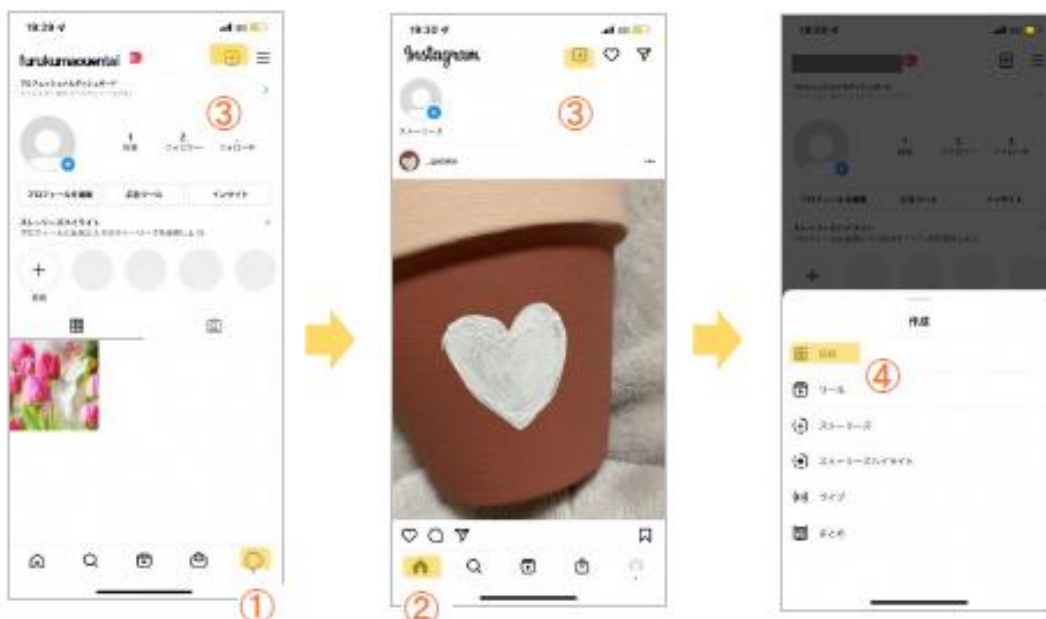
18:29

furukumaouental

プロフェッショナルダッシュボード

③

1 投稿
2 フォロワー
フォロー中

プロフィールを編集
広告ツール
インサイト

ストーリーズハイライト

新規

①

18:30

Instagram

③

ストーリーズ

_yoshie

②

18:33

作成

投稿

④

リール

ストーリーズ

ストーリーズハイライト

ライブ

まとめ